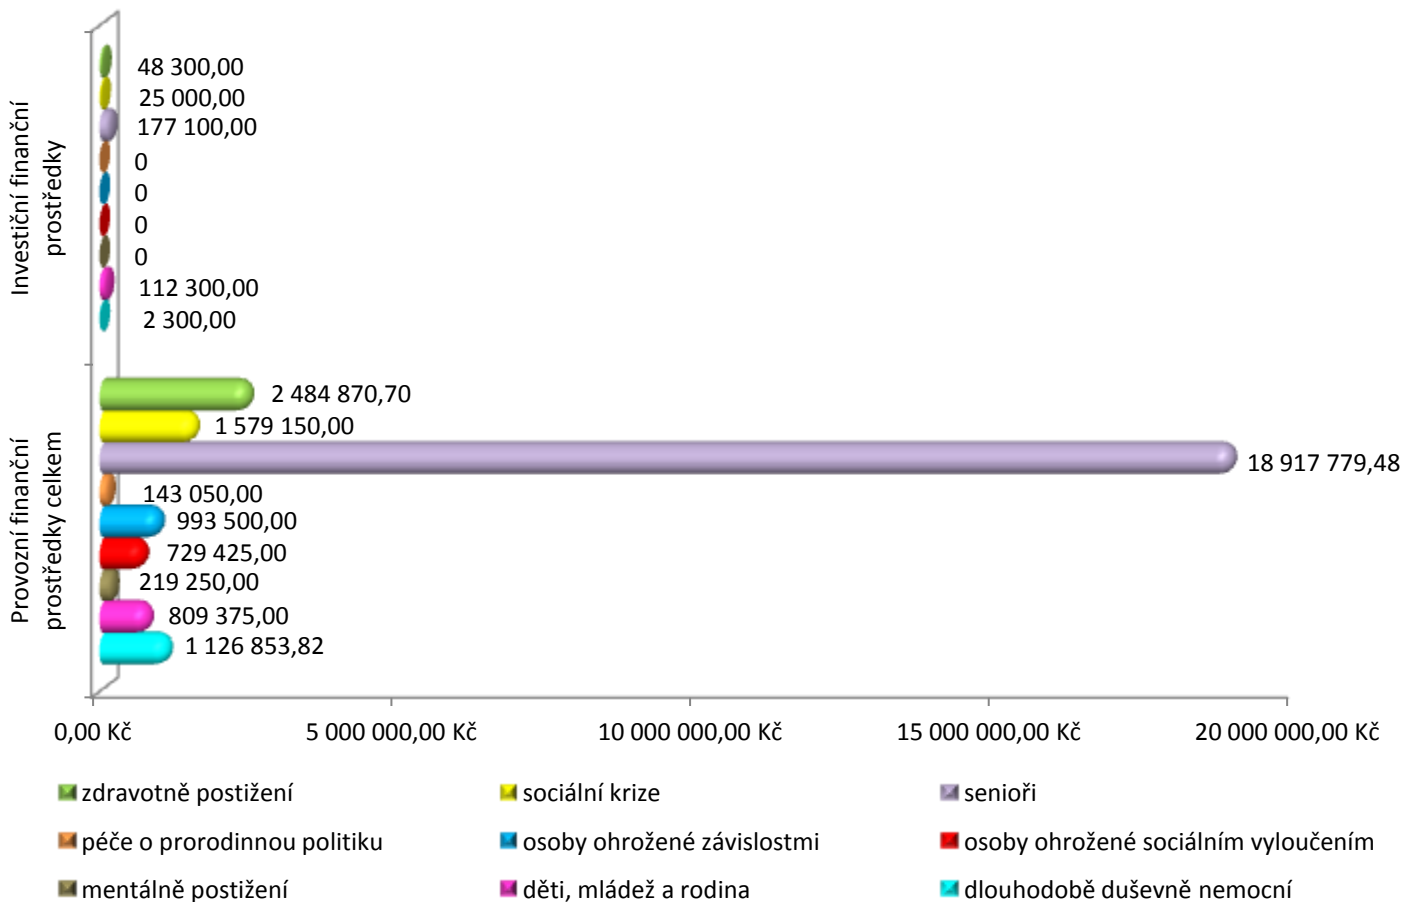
Investiční finanční prostředky

48 300,00
25 000,00
177 100,00
0
0
0
0
112 300,00
2 300,00

Provozní finanční prostředky celkem

2 484 870,70
1 579 150,00
18 917 779,48
143 050,00
993 500,00
729 425,00
219 250,00
809 375,00
1 126 853,82

0,00 Kč
5 000 000,00 Kč
10 000 000,00 Kč
15 000 000,00 Kč
20 000 000,00 Kč

zdravotně postižení
sociální krize
senioři
péče o prorodinnou politiku
osoby ohrožené závislostmi
osoby ohrožené sociálním vyloučením
mentálně postižení
děti, mládež a rodina
dlouhodobě duševně nemocní